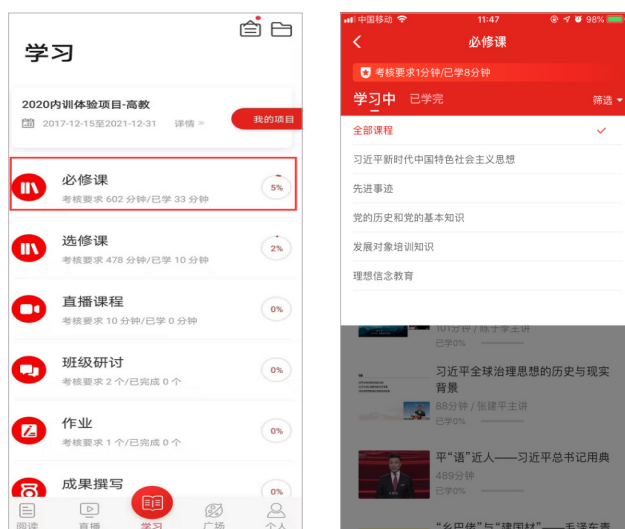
学习

2020内训体验项目-高教
2017-12-15至2021-12-31 详情 >
我的项目

必修课
考核要求 602 分钟/已学 33 分钟
5%

选修课
考核要求 478 分钟/已学 10 分钟
2%

直播课程
考核要求 10 分钟/已学 0 分钟
0%

班级研讨
考核要求 2 个/已完成 0 个
0%

作业
考核要求 1 个/已完成 0 个
0%

成果撰写
0%

阅读 直播 学习 广场 个人

中国移动 11:47 98%
必修课
考核要求1分钟/已学8分钟
学习中 已学完 筛选
全部课程
习近平新时代中国特色社会主义思想
先进事迹
党的历史和党的基本知识
发展对象培训知识
理想信念教育

101分钟 / 陈于学主讲
已学0%
习近平全球治理思想的历史与现实背景
88分钟 / 张建平主讲
已学0%
平"语"近人——习近平总书记用典
489分钟
已学0%
"乡巴佬"与"建国材"——毛泽东青